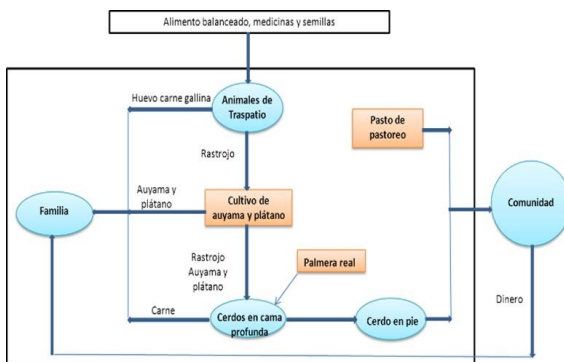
Alimento balanceado, medicinas y semillas

Huevo carne gallina

Animales de Traspatio

Rastrojo

Pasto de pastoreo

Auyama y plátano

Familia

Cultivo de auyama y plátano

Comunidad

Rastrojo
Auyama y
plátano

Palmera real

Dinero

Carne

Cerdos en cama profunda

Cerdo en pie